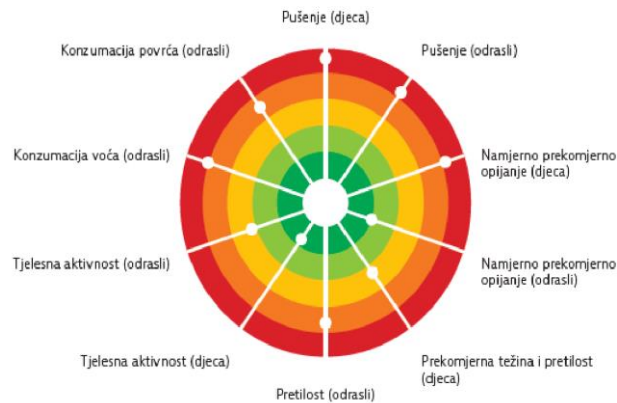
Pušenje (djeca)

Pušenje (odrasli)

Namjerno prekomjerno opijanje (djeca)

Namjerno prekomjerno opijanje (odrasli)

Prekomjerna težina i pretilost (djeca)

Pretilost (odrasli)

Tjelesna aktivnost (djeca)

Tjelesna aktivnost (odrasli)

Konzumacija voća (odrasli)

Konzumacija povrća (odrasli)